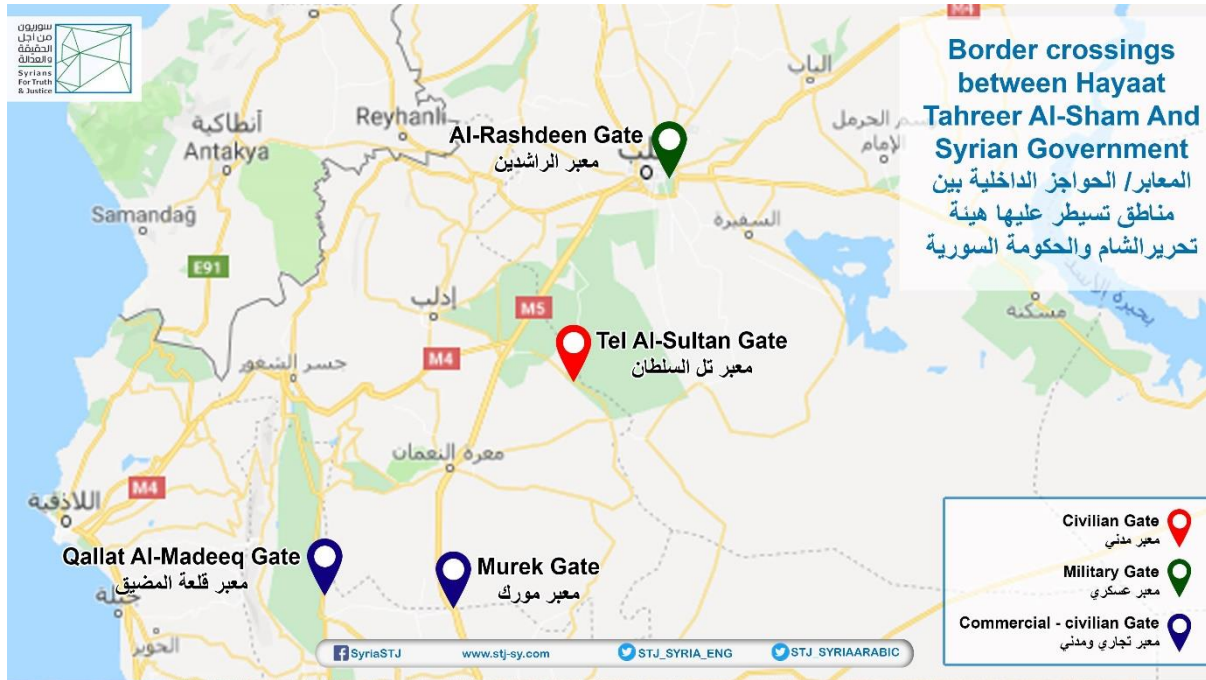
سوريون من أجل الحقيقة والعدالة
Syrians For Truth & Justice

Border crossings between Hayaat Tahreer Al-Sham And Syrian Government
المعابر/ الحواجز الداخلية بين مناطق تسيطر عليها هيئة تحرير الشام والحكومة السورية

M4
الباب
Reyhanlı
أنطاكية
Antakya
Samandağ
E91
Al-Rashdeen Gate
معبر الراشدين
السفيرة
إدلب
M5
M4
Tel Al-Sultan Gate
معبر تل السلطان
جسر الشغور
معرة النعمان
اللاذقية
M4
مسكنة
Qallat Al-Madeeq Gate
معبر قلعة المضيق
Murek Gate
معبر مورك

Civilian Gate
معبر مدني
Military Gate
معبر عسكري
Commercial - civilian Gate
معبر تجاري ومدني

SyriaSTJ
www.stj-sy.com
STJ_SYRIA_ENG
STJ_SYRIAARABIC